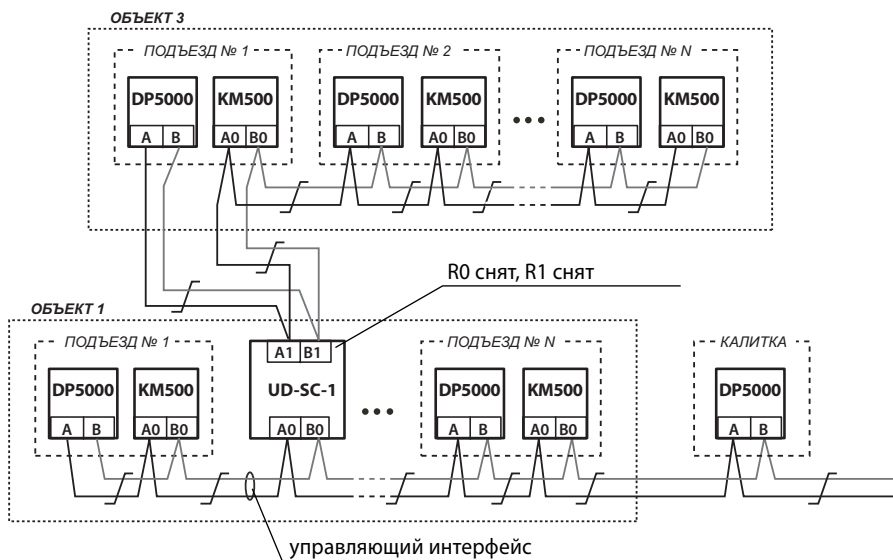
ОБЪЕКТ 3

ПОДЪЕЗД № 1

DP5000

A B

KM500

A0 B0

ПОДЪЕЗД № 2

DP5000

A B

KM500

A0 B0

•••

ПОДЪЕЗД № N

DP5000

A B

KM500

A0 B0

R0 снят, R1 снят

ОБЪЕКТ 1

ПОДЪЕЗД № 1

DP5000

A B

KM500

A0 B0

A1 B1

UD-SC-1

A0 B0

•••

ПОДЪЕЗД № N

DP5000

A B

KM500

A0 B0

КАЛИТКА

DP5000

A B

управляющий интерфейс